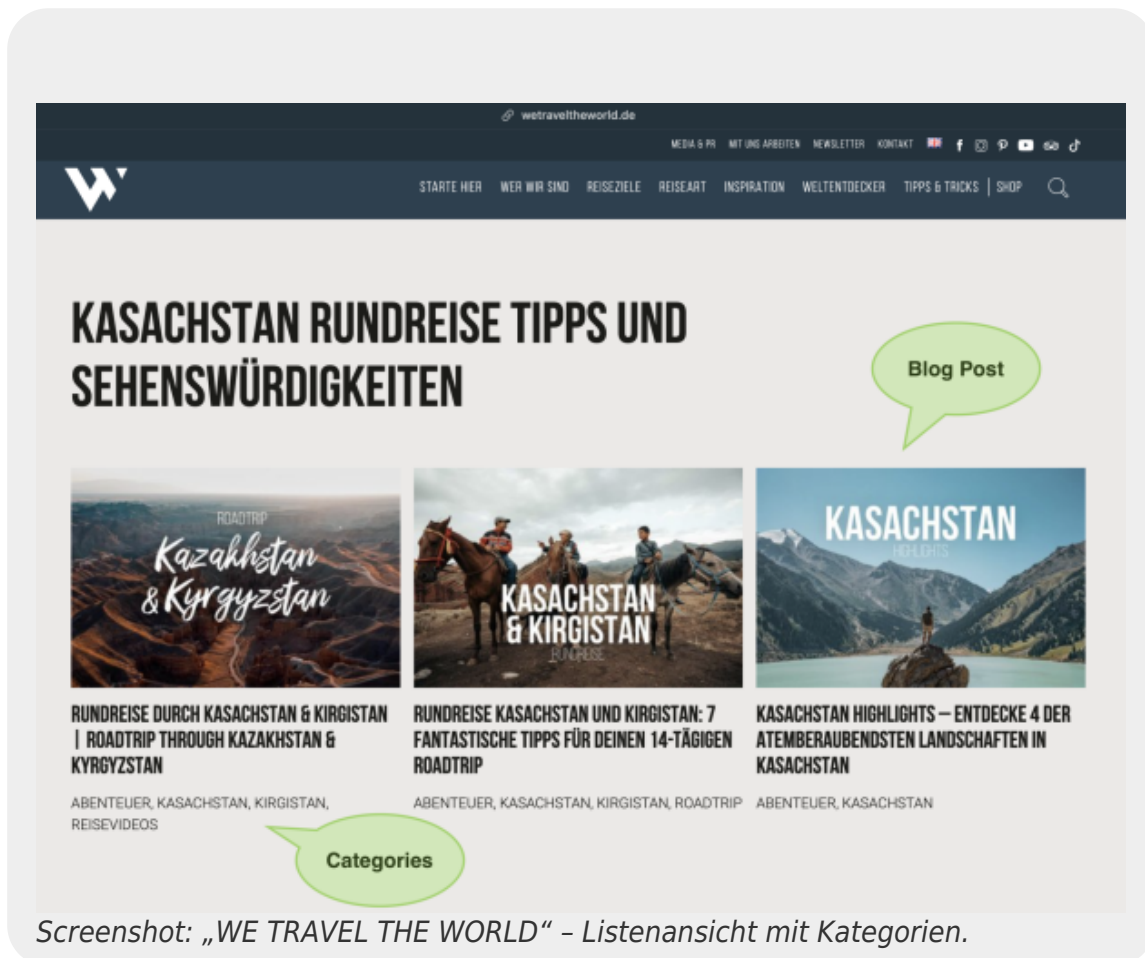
wetraveltheworld.de

MEDIA & PR MIT UNS ARBEITEN NEWSLETTER KONTAKT

STARTE HIER WER WIR SIND REISEZIELE REISEART INSPIRATION WELTENTDECKER TIPPS & TRICKS | SHOP

KASACHSTAN RUNDREISE TIPPS UND SEHENSWÜRDIGKEITEN

Blog Post

ROADTRIP
Kazakhstan & Kyrgyzstan

KASACHSTAN & KIRGISTAN
RUNDREISE

KASACHSTAN
HIGHLIGHTS

RUNDREISE DURCH KASACHSTAN & KIRGISTAN | ROADTRIP THROUGH KAZAKHSTAN & KYRGYZSTAN

ABENTEUER, KASACHSTAN, KIRGISTAN, REISEVIDEOS

RUNDREISE KASACHSTAN UND KIRGISTAN: 7 FANTASTISCHE TIPPS FÜR DEINEN 14-TÄGIGEN ROADTRIP

ABENTEUER, KASACHSTAN, KIRGISTAN, ROADTRIP

KASACHSTAN HIGHLIGHTS – ENTDECKE 4 DER ATEMBERAUBENDSTEN LANDSCHAFTEN IN KASACHSTAN

ABENTEUER, KASACHSTAN

Categories

Screenshot: „WE TRAVEL THE WORLD“ – Listenansicht mit Kategorien.